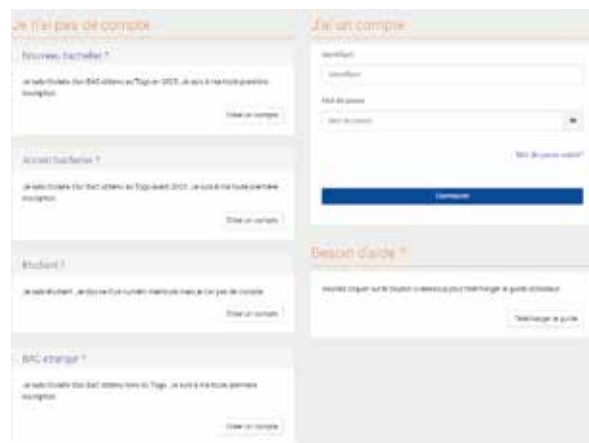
Je n'ai pas de compte

Nouveau bachelier ?

Je suis titulaire d'un BAC obtenu au Togo en 2023. Je suis à ma toute première inscription.

Créer un compte

Ancien bachelier ?

Je suis titulaire d'un BAC obtenu au Togo avant 2023. Je suis à ma toute première inscription.

Créer un compte

Etudiant ?

Je suis étudiant. Je dispose d'un numéro matricule mais je n'ai pas de compte.

Créer un compte

BAC étranger ?

Je suis titulaire d'un BAC obtenu hors du Togo. Je suis à ma toute première inscription.

Créer un compte

J'ai un compte

Identifiant

Identifiant

Mot de passe

Mot de passe

Mot de passe oublié?

Connexion

Besoin d'aide ?

Veuillez cliquer sur le bouton ci-dessous pour télécharger le guide utilisateur

Télécharger le guide